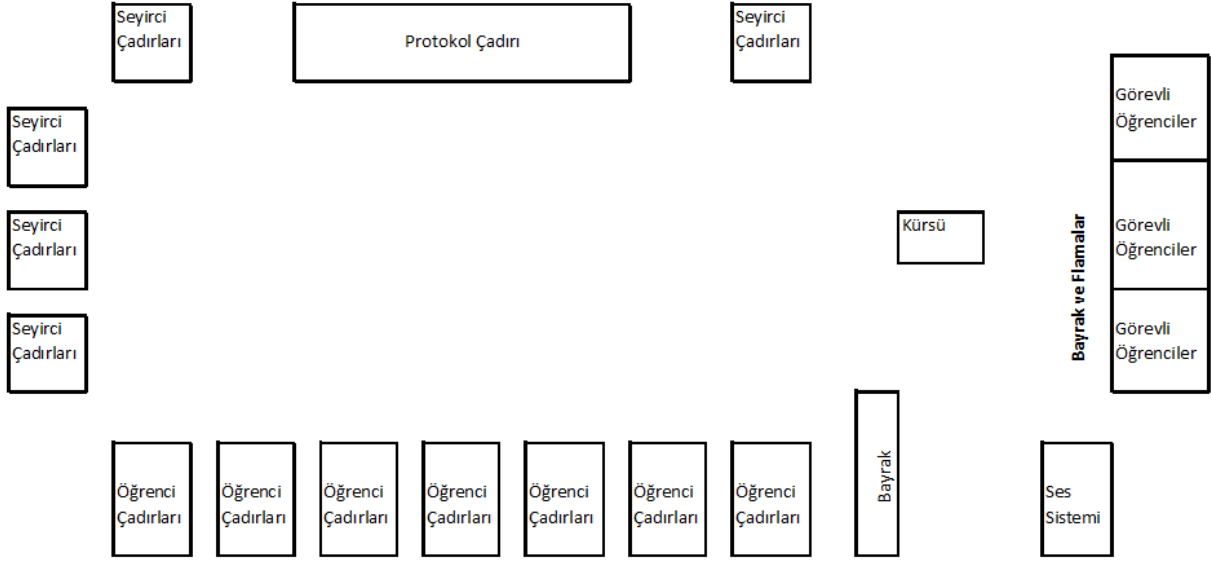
Seyirci Çadırları

Protokol Çadırı

Seyirci Çadırları

Seyirci Çadırları

Görevli Öğrenciler

Seyirci Çadırları

Kürsü

Bayrak ve Flamalar

Görevli Öğrenciler

Seyirci Çadırları

Görevli Öğrenciler

Öğrenci Çadırları

Öğrenci Çadırları

Öğrenci Çadırları

Öğrenci Çadırları

Öğrenci Çadırları

Öğrenci Çadırları

Öğrenci Çadırları

Bayrak

Ses Sistemi